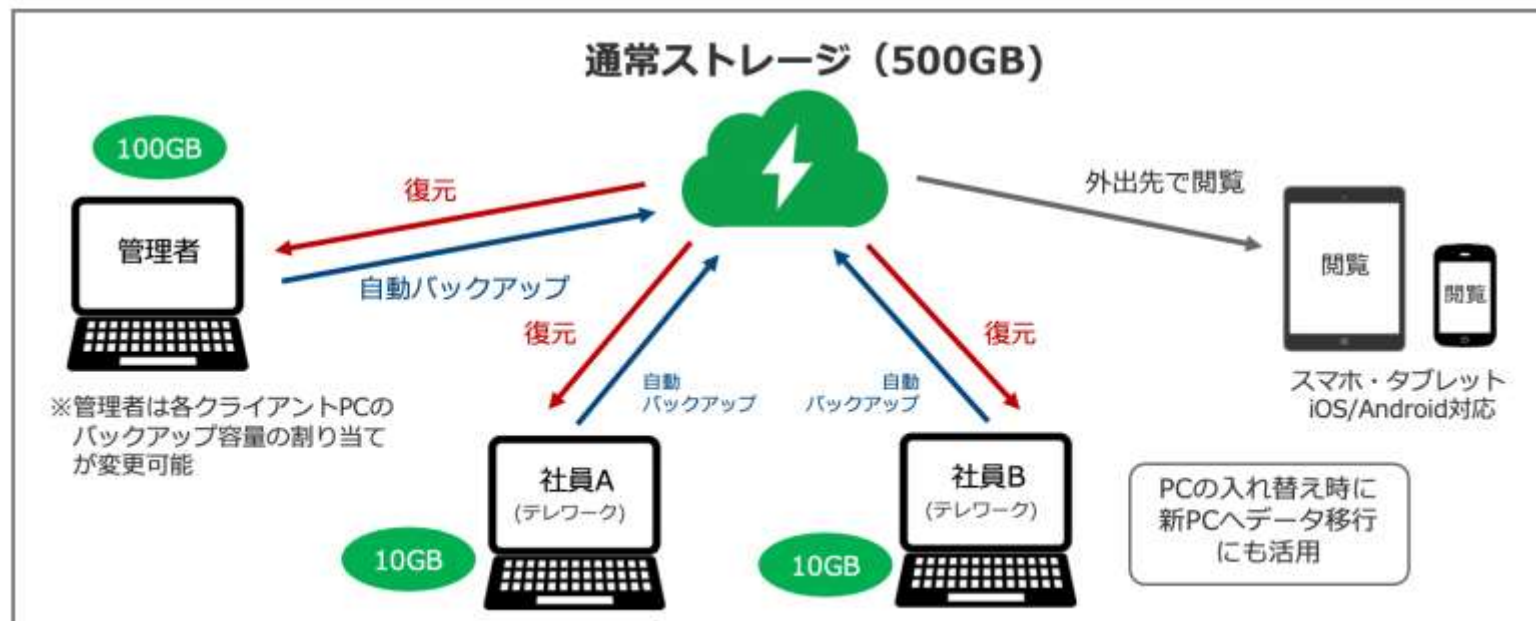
通常ストレージ（500GB）

100GB

管理者

復元

自動バックアップ

※管理者は各クライアントPCのバックアップ容量の割り当てが変更可能

復元

自動
バックアップ

社員A
（テレワーク）

10GB

自動
バックアップ

復元

社員B
（テレワーク）

10GB

外出先で閲覧

閲覧

閲覧

スマホ・タブレット
iOS/Android対応

PCの入れ替え時に
新PCへデータ移行
にも活用